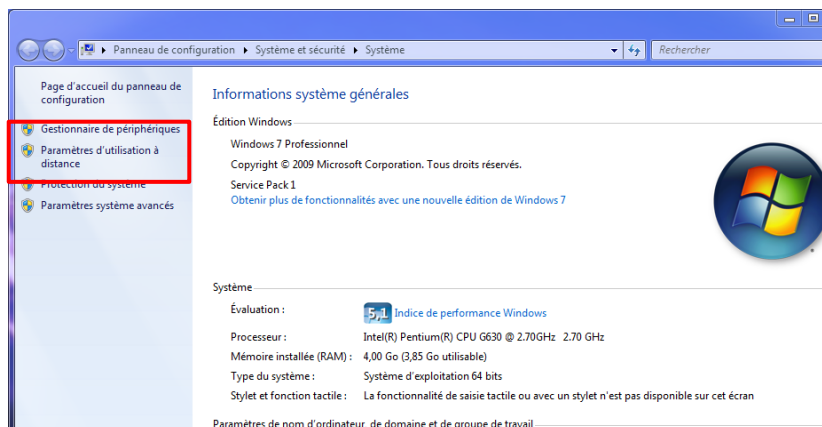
Panneau de configuration ▸ Système et sécurité ▸ Système

Rechercher

Page d'accueil du panneau de configuration

Gestionnaire de périphériques

Paramètres d'utilisation à distance

Protection du système

Paramètres système avancés

Informations système générales

Édition Windows

Windows 7 Professionnel

Copyright © 2009 Microsoft Corporation. Tous droits réservés.

Service Pack 1

Obtenir plus de fonctionnalités avec une nouvelle édition de Windows 7

Système

| Évaluation : | 5,1 Indice de performance Windows |
|---|---|
| Processeur : | Intel(R) Pentium(R) CPU G630 @ 2.70GHz 2.70 GHz |
| Mémoire installée (RAM) : | 4,00 Go (3,85 Go utilisable) |
| Type du système : | Système d'exploitation 64 bits |
| Stylet et fonction tactile : | La fonctionnalité de saisie tactile ou avec un stylet n'est pas disponible sur cet écran |

Paramètres de nom d'ordinateur, de domaine et de groupe de travail